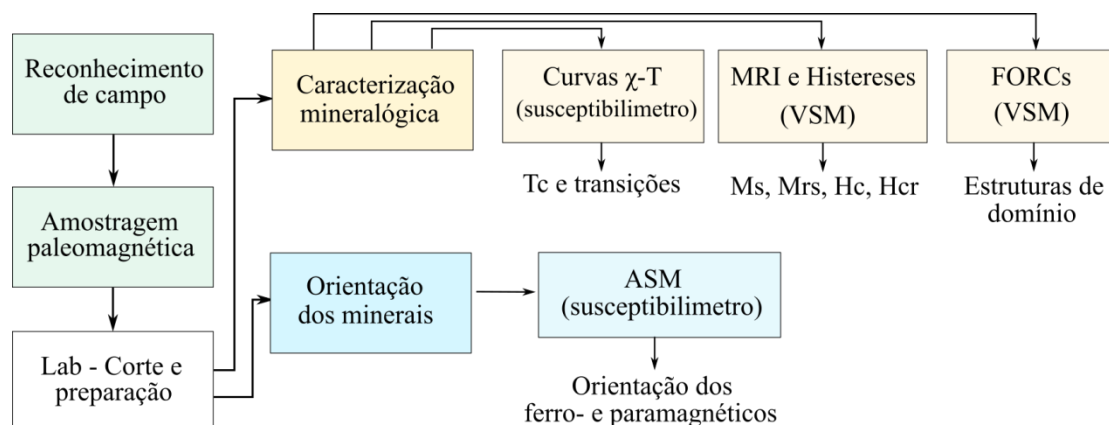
Reconhecimento de campo

Amostragem paleomagnética

Lab - Corte e preparação

Caracterização mineralógica

Curvas $\chi$-T (susceptibilimetro)

Tc e transições

MRI e Histereses (VSM)

Ms, Mrs, Hc, Hcr

FORCs (VSM)

Estruturas de domínio

Orientação dos minerais

ASM (susceptibilimetro)

Orientação dos ferro- e paramagnéticos